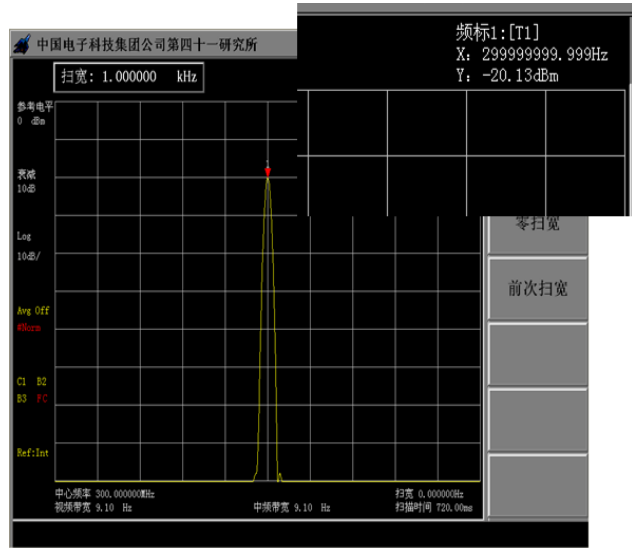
中国电子科技集团公司第四十一研究所

扫宽: 1.000000 kHz

频标1:[T1]
X: 299999999.999Hz
Y: -20.13dBm

参考电平
0 dBm

衰减
10dB

Log
10dB/

Avg Off
#Norm

C1 B2
B3 FC

Ref:Int

零扫宽

前次扫宽

中心频率 300.000000MHz
视频带宽 9.10 Hz
中频带宽 9.10 Hz
扫宽 0.000000Hz
扫描时间 720.00ms